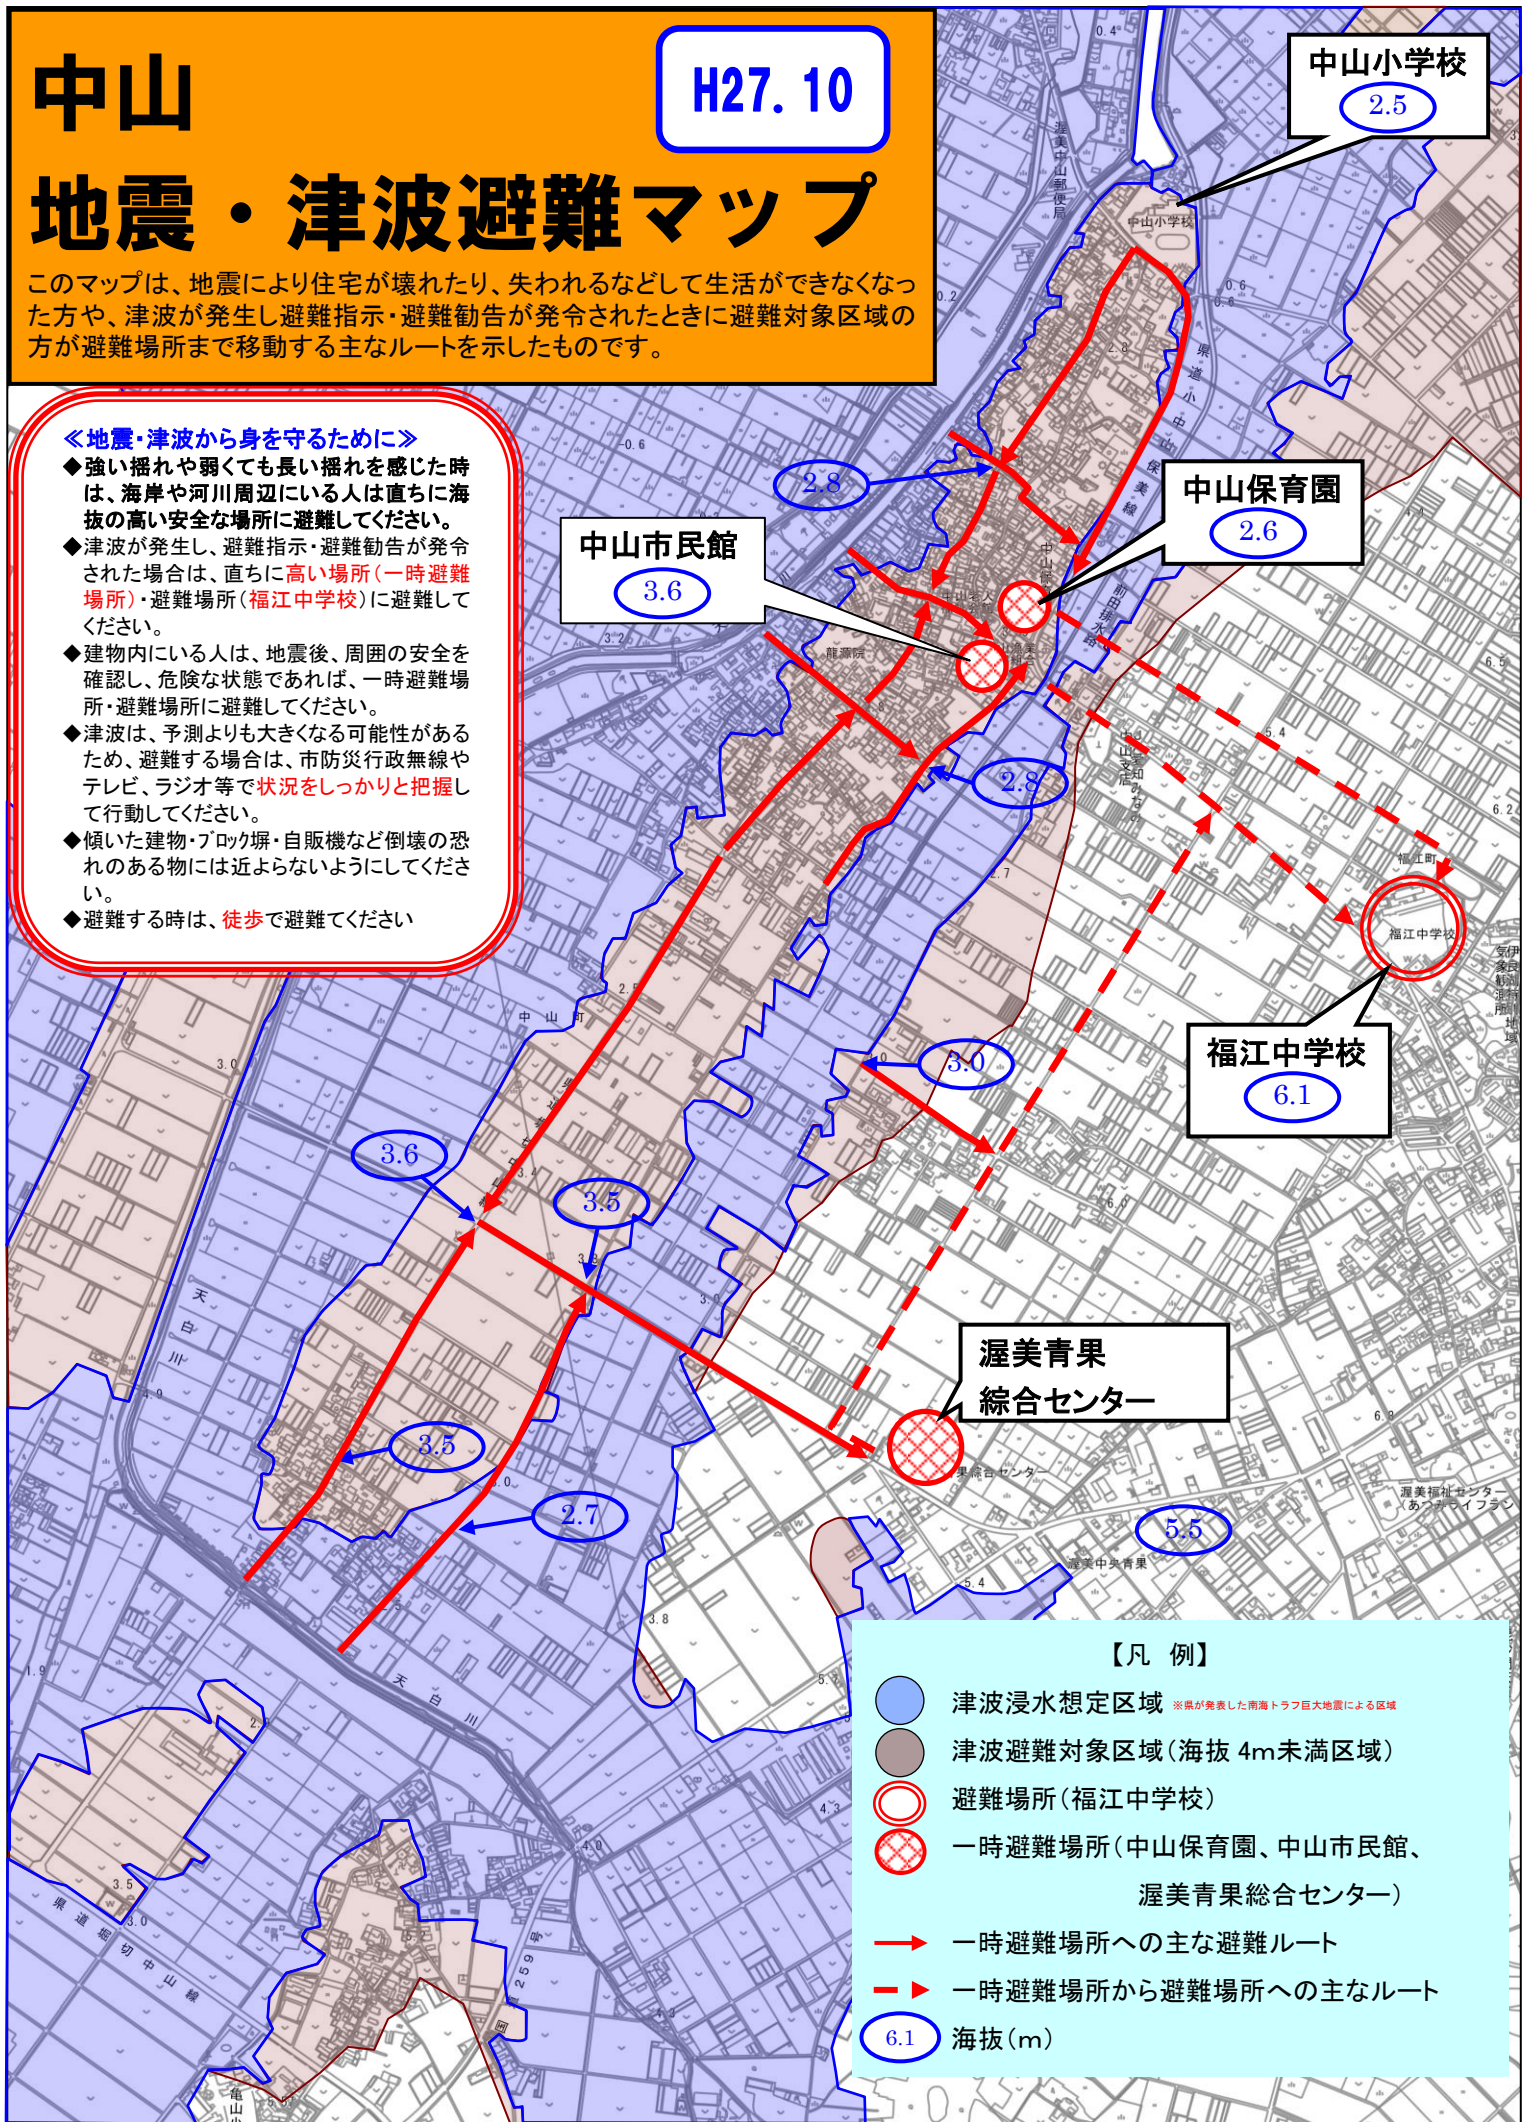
中山
地震・津波避難マップ

H27.10

このマップは、地震により住宅が壊れたり、失われるなどして生活ができなくなった方や、津波が発生し避難指示・避難勧告が発令されたときに避難対象区域の方が避難場所まで移動する主なルートを示したものです。

≪地震・津波から身を守るために≫
◆強い揺れや弱くても長い揺れを感じた時は、海岸や河川周辺にいる人は直ちに海抜の高い安全な場所に避難してください。
◆津波が発生し、避難指示・避難勧告が発令された場合は、直ちに高い場所（一時避難場所）・避難場所（福江中学校）に避難してください。
◆建物内にいる人は、地震後、周囲の安全を確認し、危険な状態であれば、一時避難場所・避難場所に避難してください。
◆津波は、予測よりも大きくなる可能性があるため、避難する場合は、市防災行政無線やテレビ、ラジオ等で状況をしっかりと把握して行動してください。
◆傾いた建物・ブロック塀・自販機など倒壊の恐れのある物には近よらないようにしてください。
◆避難する時は、徒歩で避難てください

中山小学校
2.5

中山保育園
2.6

中山市民館
3.6

2.8

2.8

福江中学校
6.1

3.0

3.6

3.5

3.5

2.7

渥美青果
綜合センター

5.5

中山小学校
渥美中山郵便局
県道小中山保美線
前田排水路
龍源院
福江町
福江中学校
中山町
天白川
県道堀切中山線
259号
青果綜合センター
渥美中央青果
渥美福祉センター（あつみライフランド）

【凡　例】
津波浸水想定区域 ※県が発表した南海トラフ巨大地震による区域
津波避難対象区域（海抜 4m未満区域）
避難場所（福江中学校）
一時避難場所（中山保育園、中山市民館、渥美青果総合センター）
一時避難場所への主な避難ルート
一時避難場所から避難場所への主なルート
6.1 海抜（m）